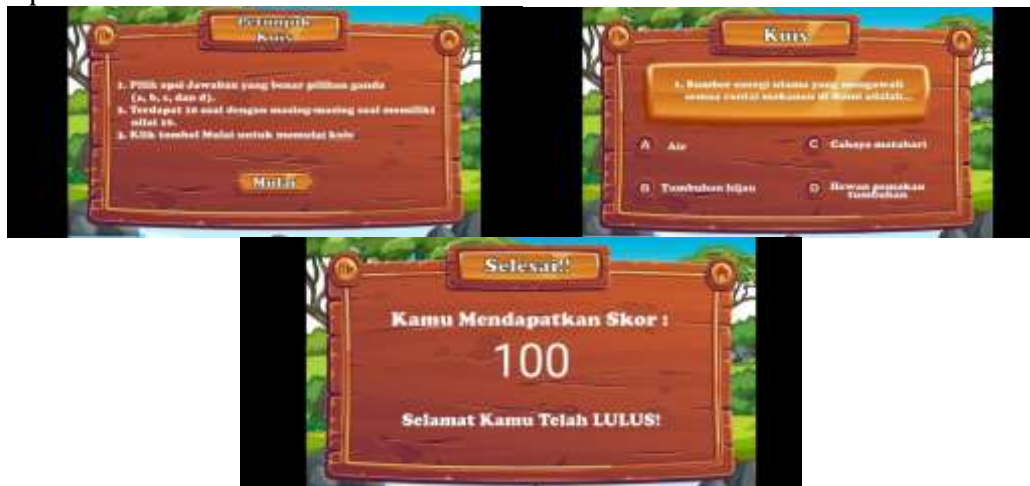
Petunjuk Kuis

1. Pilih opsi Jawaban yang benar pilihan ganda (a, b, c, dan d).
2. Terdapat 10 soal dengan masing-masing soal memiliki nilai 10.
3. Klik tombol Mulai untuk memulai kuis

Mulai

Kuis

1. Sumber energi utama yang mengawali semua rantai makanan di Bumi adalah...

A Air

C Cahaya matahari

B Tumbuhan hijau

D Hewan pemakan tumbuhan

Selesai!!

Kamu Mendapatkan Skor :

100

Selamat Kamu Telah LULUS!